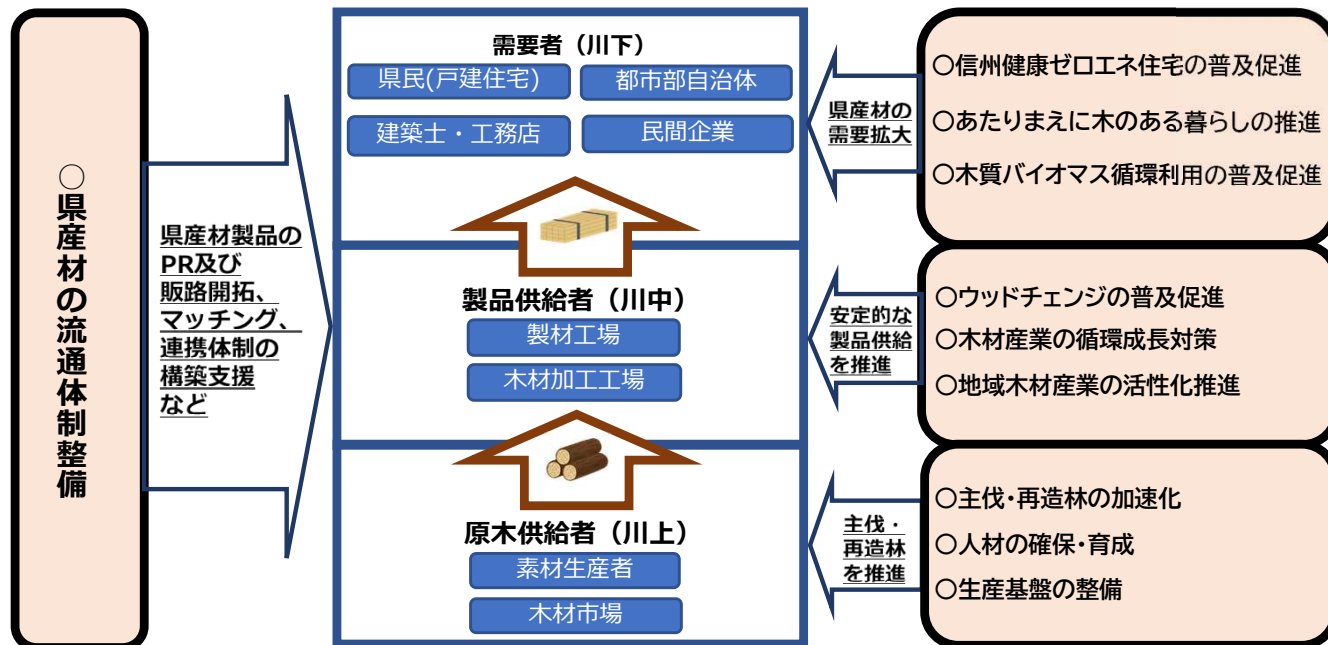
○県産材の流通体制整備

県産材製品のPR及び販路開拓、マッチング、連携体制の構築支援など

需要者（川下）

県民(戸建住宅)

都市部自治体

建築士・工務店

民間企業

製品供給者（川中）

製材工場

木材加工工場

原木供給者（川上）

素材生産者

木材市場

県産材の需要拡大

○信州健康ゼロエネ住宅の普及促進

○あたりまえに木のある暮らしの推進

○木質バイオマス循環利用の普及促進

安定的な製品供給を推進

○ウッドチェンジの普及促進

○木材産業の循環成長対策

○地域木材産業の活性化推進

主伐・再造林を推進

○主伐・再造林の加速化

○人材の確保・育成

○生産基盤の整備